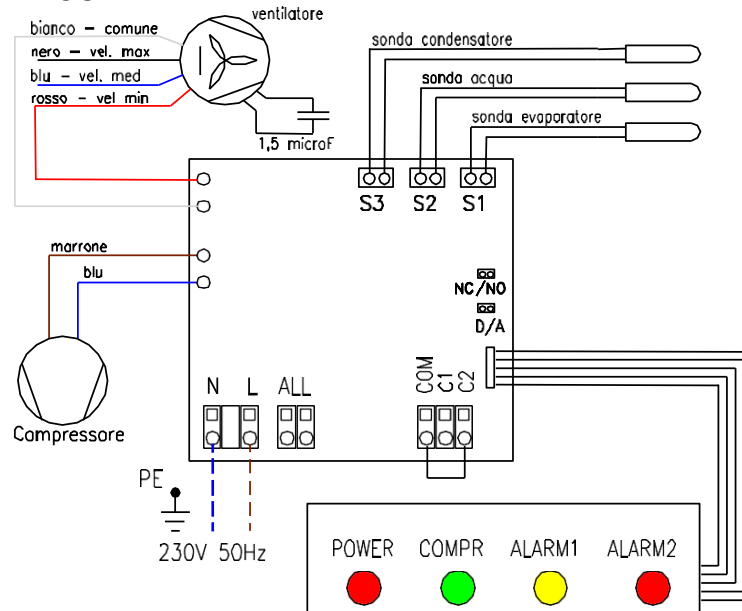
bianco – comune
nero – vel. max
blu – vel. med
rosso – vel min
ventilatore
1,5 microF
sonda condensatore
sonda acqua
sonda evaporatore
S3 S2 S1
marrone
blu
NC/NO
D/A
Compressore
N L ALL
COM C1 C2
PE
230V 50Hz
POWER COMPR ALARM1 ALARM2